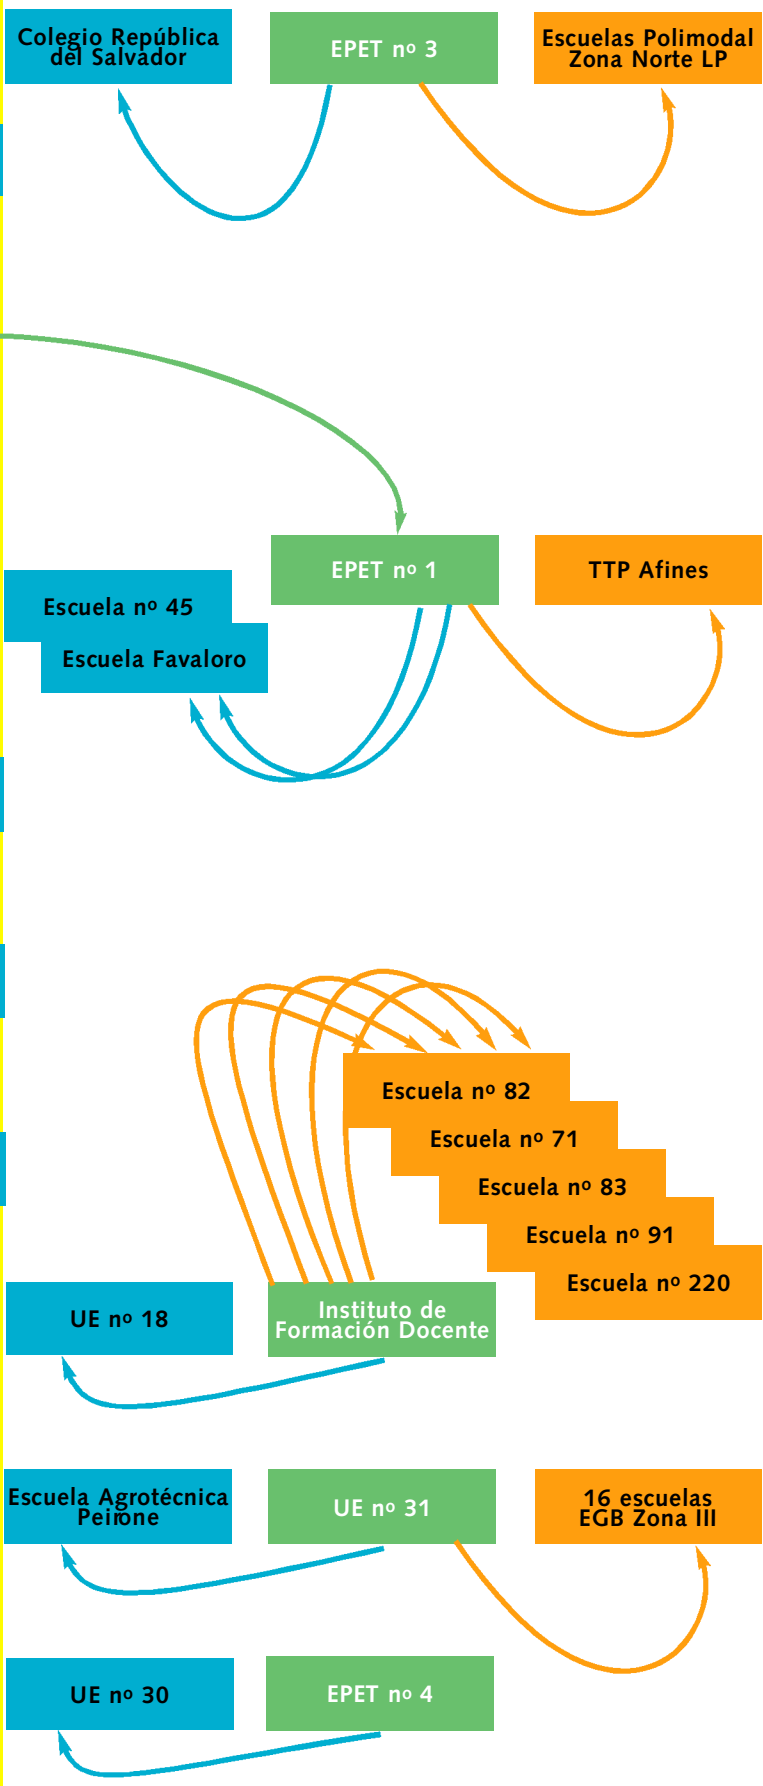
Colegio República del Salvador

EPET nº 3

Escuelas Polimodal Zona Norte LP

EPET nº 1

TTP Afines

Escuela nº 45

Escuela Favaloro

Escuela nº 82

Escuela nº 71

Escuela nº 83

Escuela nº 91

Escuela nº 220

UE nº 18

Instituto de Formación Docente

Escuela Agrotécnica Peirone

UE nº 31

16 escuelas EGB Zona III

UE nº 30

EPET nº 4